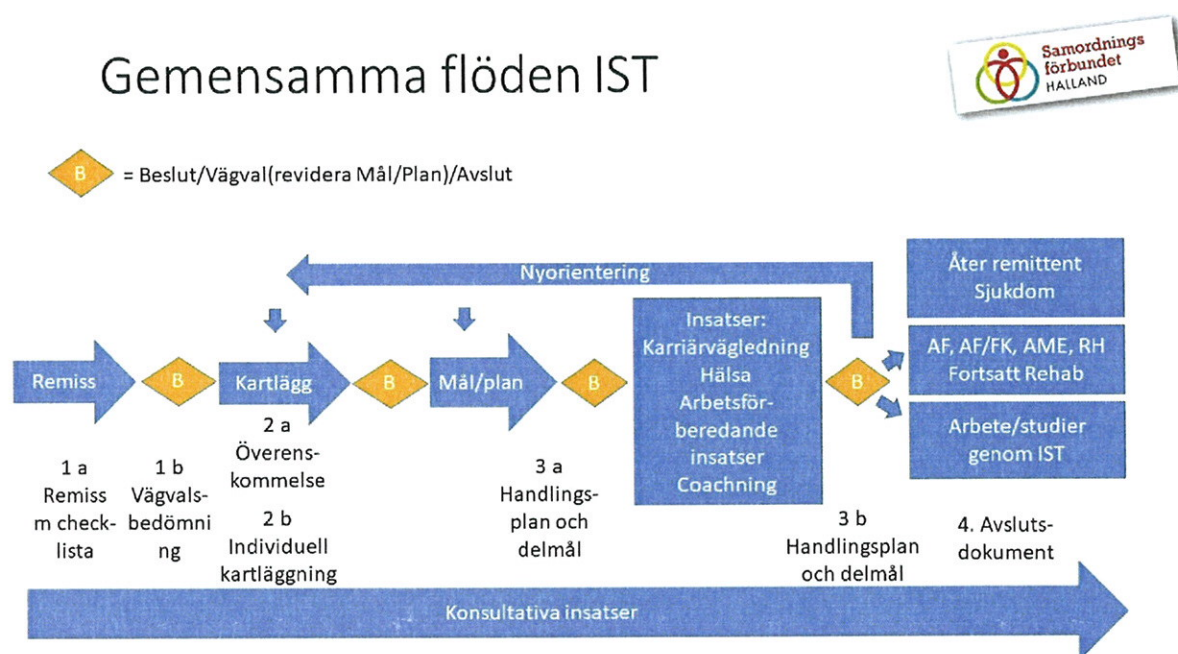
Gemensamma flöden IST

Samordnings förbundet HALLAND

B = Beslut/Vägval(revidera Mål/Plan)/Avslut

Nyorientering

Remiss

B

Kartlägg

B

Mål/plan

B

Insatser: Karriärvägledning Hälsa Arbetsförberedande insatser Coachning

B

Åter remittent Sjukdom

AF, AF/FK, AME, RH Fortsatt Rehab

Arbete/studier genom IST

1 a Remiss m checklista

1 b Vägvalsbedömning

2 a Överenskommelse

2 b Individuell kartläggning

3 a Handlingsplan och delmål

3 b Handlingsplan och delmål

4. Avslutsdokument

Konsultativa insatser